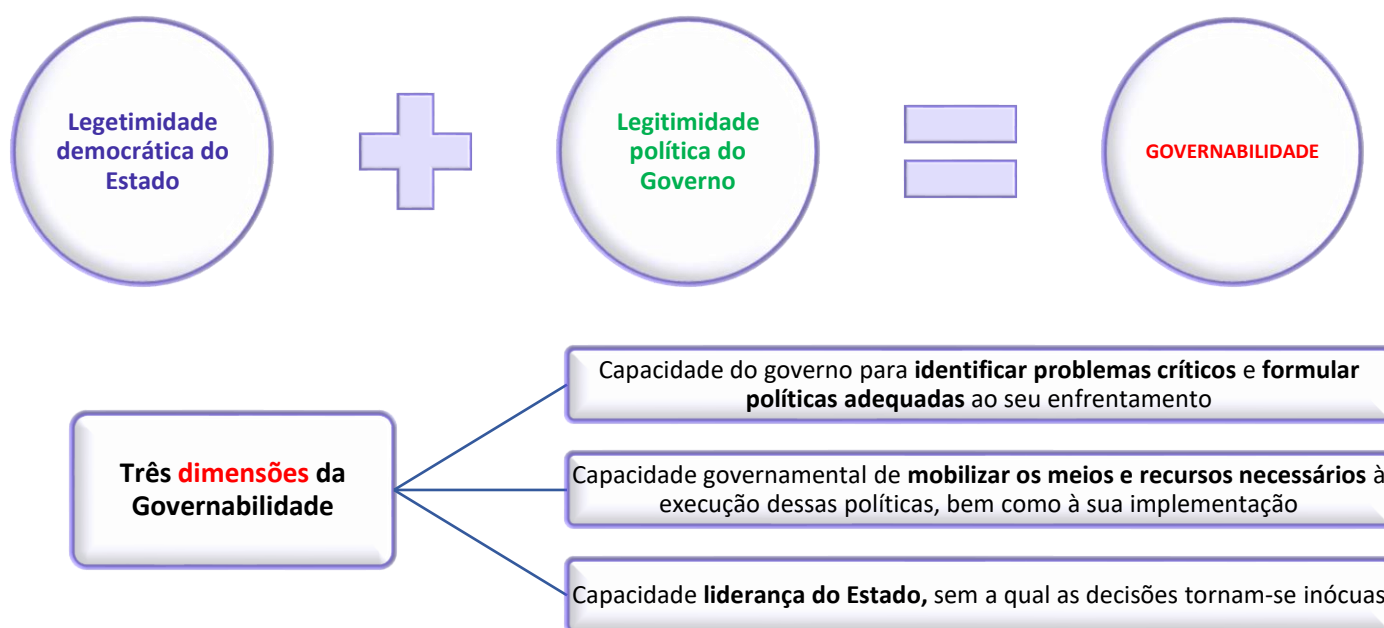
Legetimidade democrática do Estado

Legitimidade política do Governo

GOVERNABILIDADE

Três dimensões da Governabilidade

Capacidade do governo para **identificar problemas críticos** e **formular políticas adequadas** ao seu enfrentamento

Capacidade governamental de **mobilizar os meios e recursos necessários** à execução dessas políticas, bem como à sua implementação

Capacidade **liderança do Estado,** sem a qual as decisões tornam-se inócuas